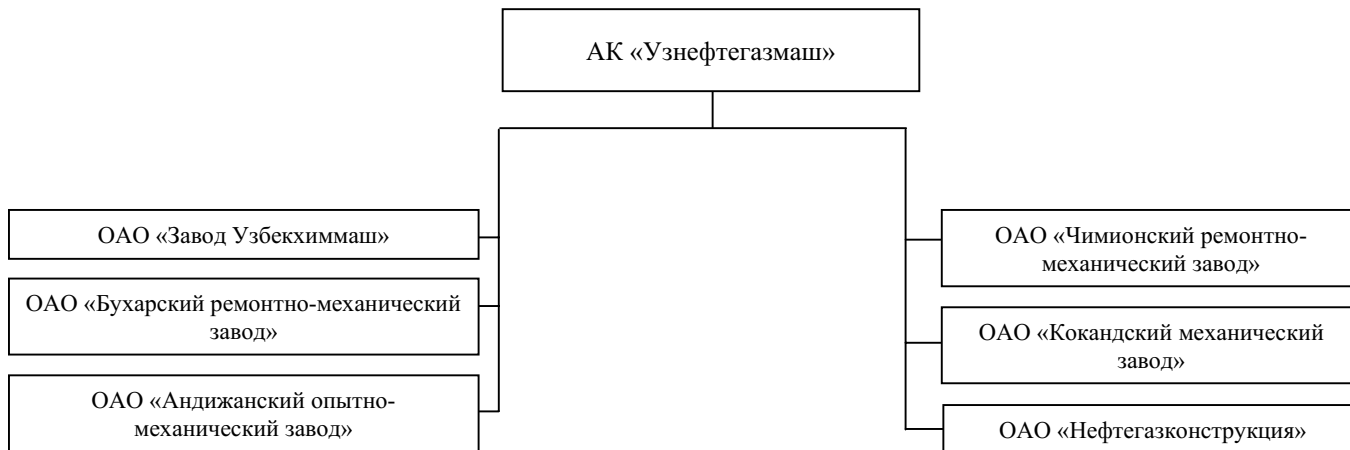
АК «Узнефтегазмаш»

ОАО «Завод Узбекхиммаш»

ОАО «Бухарский ремонтно-механический завод»

ОАО «Андижанский опытно-механический завод»

ОАО «Чимионский ремонтно-механический завод»

ОАО «Кокандский механический завод»

ОАО «Нефтегазконструкция»